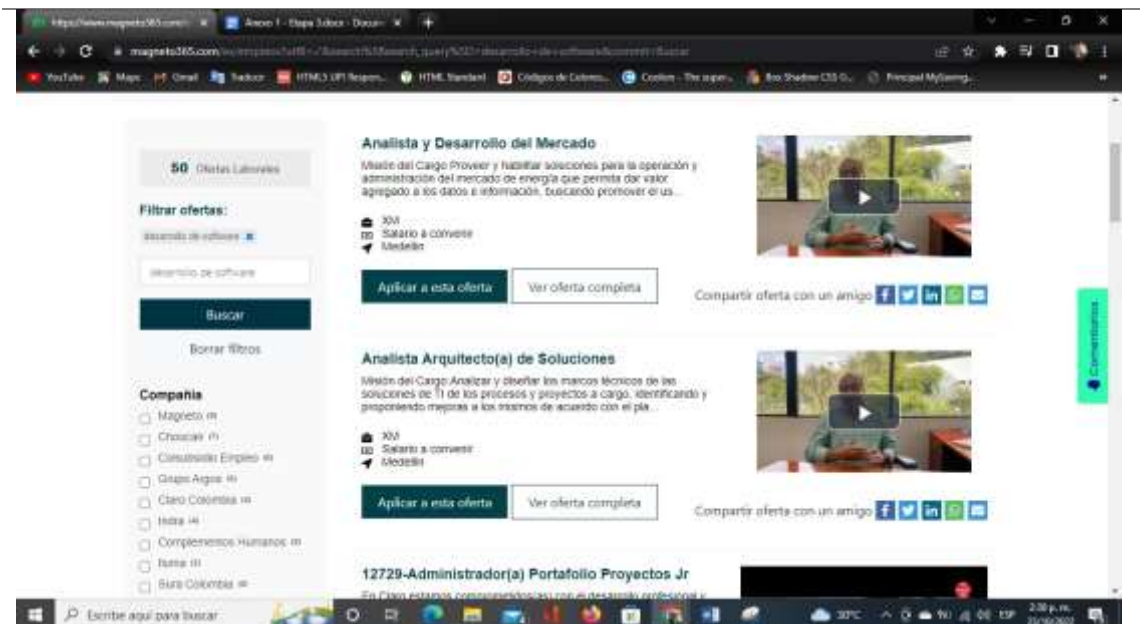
https://www.magneto365.com/ × Anexo 1 - Etapa Sdocx - Docum ×

magneto365.com/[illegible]

YouTube Maps Gmail Traducir HTML5 UPI Respon... HTML Standard Códigos de Colores... Cookies - The super... Box Shadow CSS G... Principal MySaving...

50 Ofertas Laborales

Filtrar ofertas:

desarrollo de software ×

desarrollo de software

Buscar

Borrar filtros

Compañía

Magneto
Choucair
Consultoría Empleo
Grupo Argos
Claro Colombia
Indra
Complementos Humanos
Nutresa
Sura Colombia

Analista y Desarrollo del Mercado

Misión del Cargo Proveer y habilitar soluciones para la operación y administración del mercado de energía que permita dar valor agregado a los datos e información, buscando promover el us...

XM
Salario a convenir
Medellín

Aplicar a esta oferta

Ver oferta completa

Compartir oferta con un amigo

Analista Arquitecto(a) de Soluciones

Misión del Cargo Analizar y diseñar los marcos técnicos de las soluciones de TI de los procesos y proyectos a cargo, identificando y proponiendo mejoras a los mismos de acuerdo con el pla...

XM
Salario a convenir
Medellín

Aplicar a esta oferta

Ver oferta completa

Compartir oferta con un amigo

12729-Administrador(a) Portafolio Proyectos Jr

En Claro estamos comprometidos(as) con el desarrollo profesional y

Comentarios

Escribe aquí para buscar

30°C ESP 2:30 p. m.